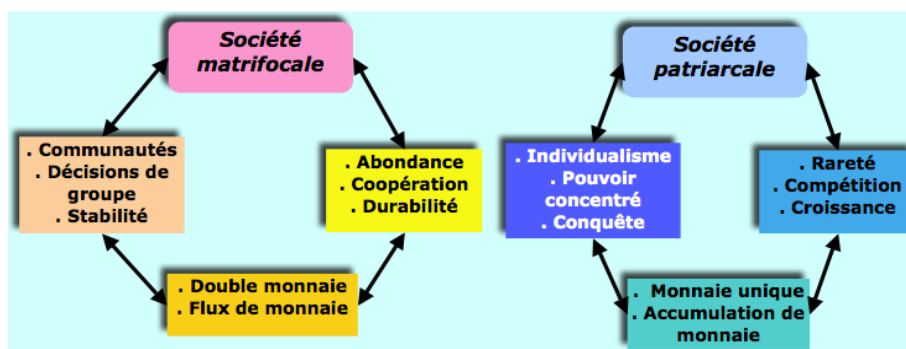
Société matrifocale

. Abondance
. Coopération
. Durabilité

. Double monnaie
. Flux de monnaie

. Communautés
. Décisions de groupe
. Stabilité

Société patriarcale

. Rareté
. Compétition
. Croissance

. Monnaie unique
. Accumulation de monnaie

. Individualisme
. Pouvoir concentré
. Conquête